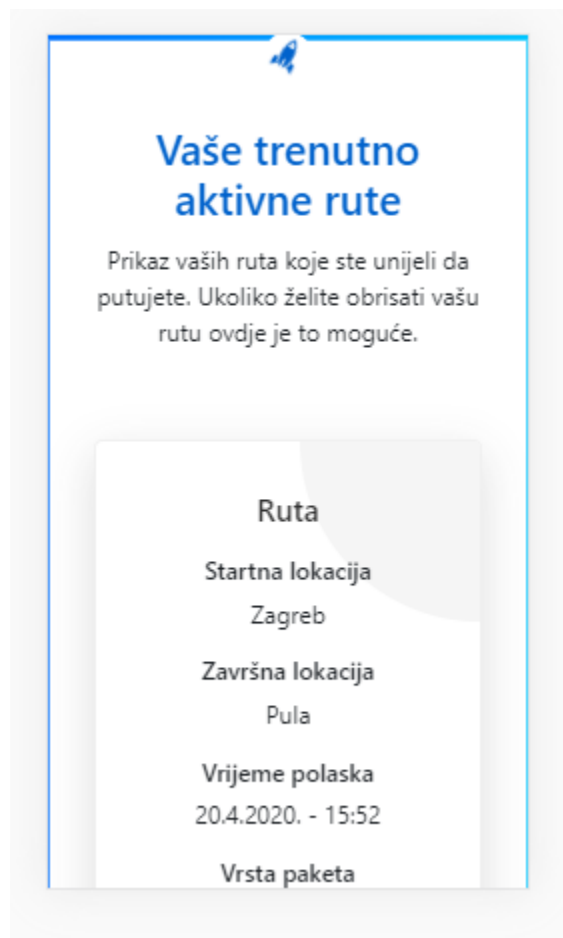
Vaše trenutno aktivne rute

Prikaz vaših ruta koje ste unijeli da putujete. Ukoliko želite obrisati vašu rutu ovdje je to moguće.

Ruta

Startna lokacija

Zagreb

Završna lokacija

Pula

Vrijeme polaska

20.4.2020. - 15:52

Vrsta paketa